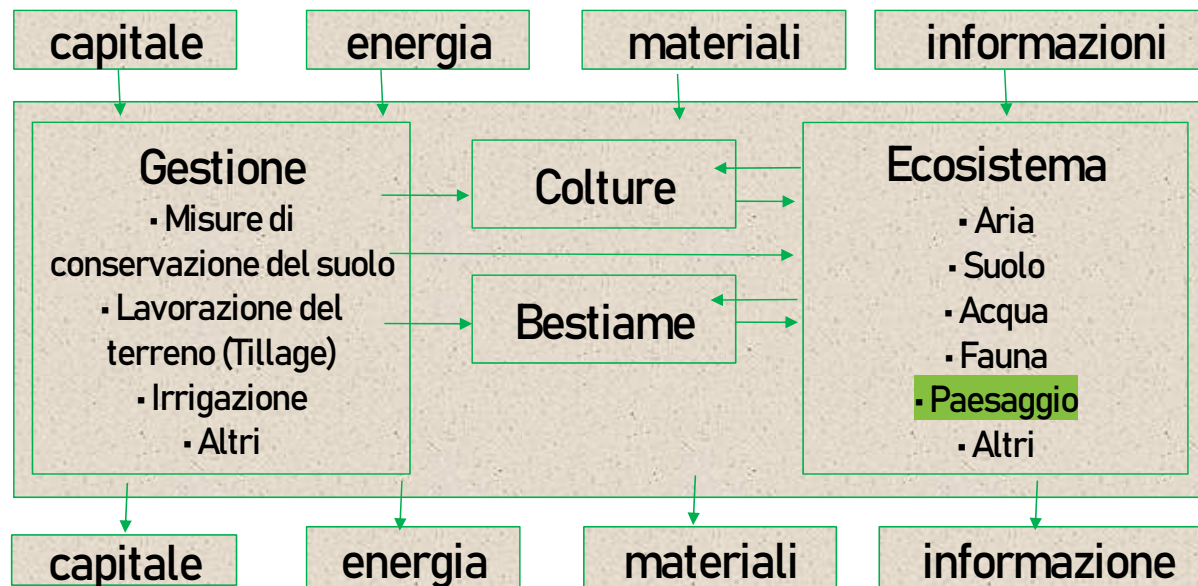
capitale

energia

materiali

informazioni

Gestione
▪ Misure di conservazione del suolo
▪ Lavorazione del terreno (Tillage)
▪ Irrigazione
▪ Altri

Colture

Bestiame

Ecosistema
▪ Aria
▪ Suolo
▪ Acqua
▪ Fauna
▪ Paesaggio
▪ Altri

capitale

energia

materiali

informazione